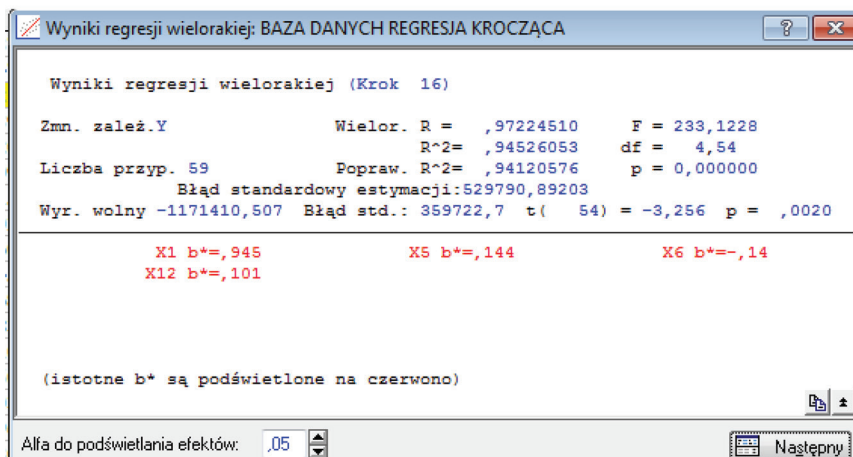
Wyniki regresji wielorakiej: BAZA DANYCH REGRESJA KROCZĄCA

Wyniki regresji wielorakiej (Krok 16)

Zmn. zależ.Y Wielor. R = ,97224510 F = 233,1228
R^2= ,94526053 df = 4,54
Liczba przyp. 59 Popraw. R^2= ,94120576 p = 0,000000
Błąd standardowy estymacji:529790,89203
Wyr. wolny -1171410,507 Błąd std.: 359722,7 t( 54) = -3,256 p = ,0020

X1 b*=,945 X5 b*=,144 X6 b*=-,14
X12 b*=,101

(istotne b* są podświetlone na czerwono)

Alfa do podświetlania efektów: ,05

Następny